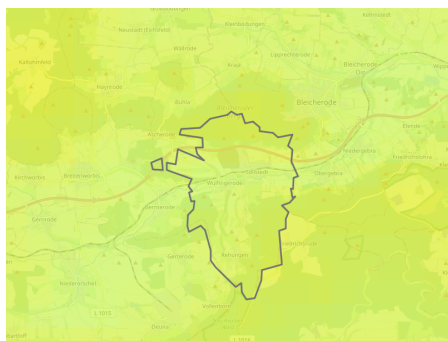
Kehmstedt
Neustadt (Eichsfeld)
Kleinbodungen
Wallrode
Lipprechterode
Kalkenrode
Bleicherode
Haynrode
Kraja
Ost
Kuhla
Bleicherode
Elende
Wintzingerode
Niedergebra
Kirchworbis
Breitenworbis
Sollstedt
Obergebra
Wülfingerode
Gernrode
Bernterode
Hainrode
Gerterode
Rehungen
Niederorschel
L 1033
Deuna
Vollenborn